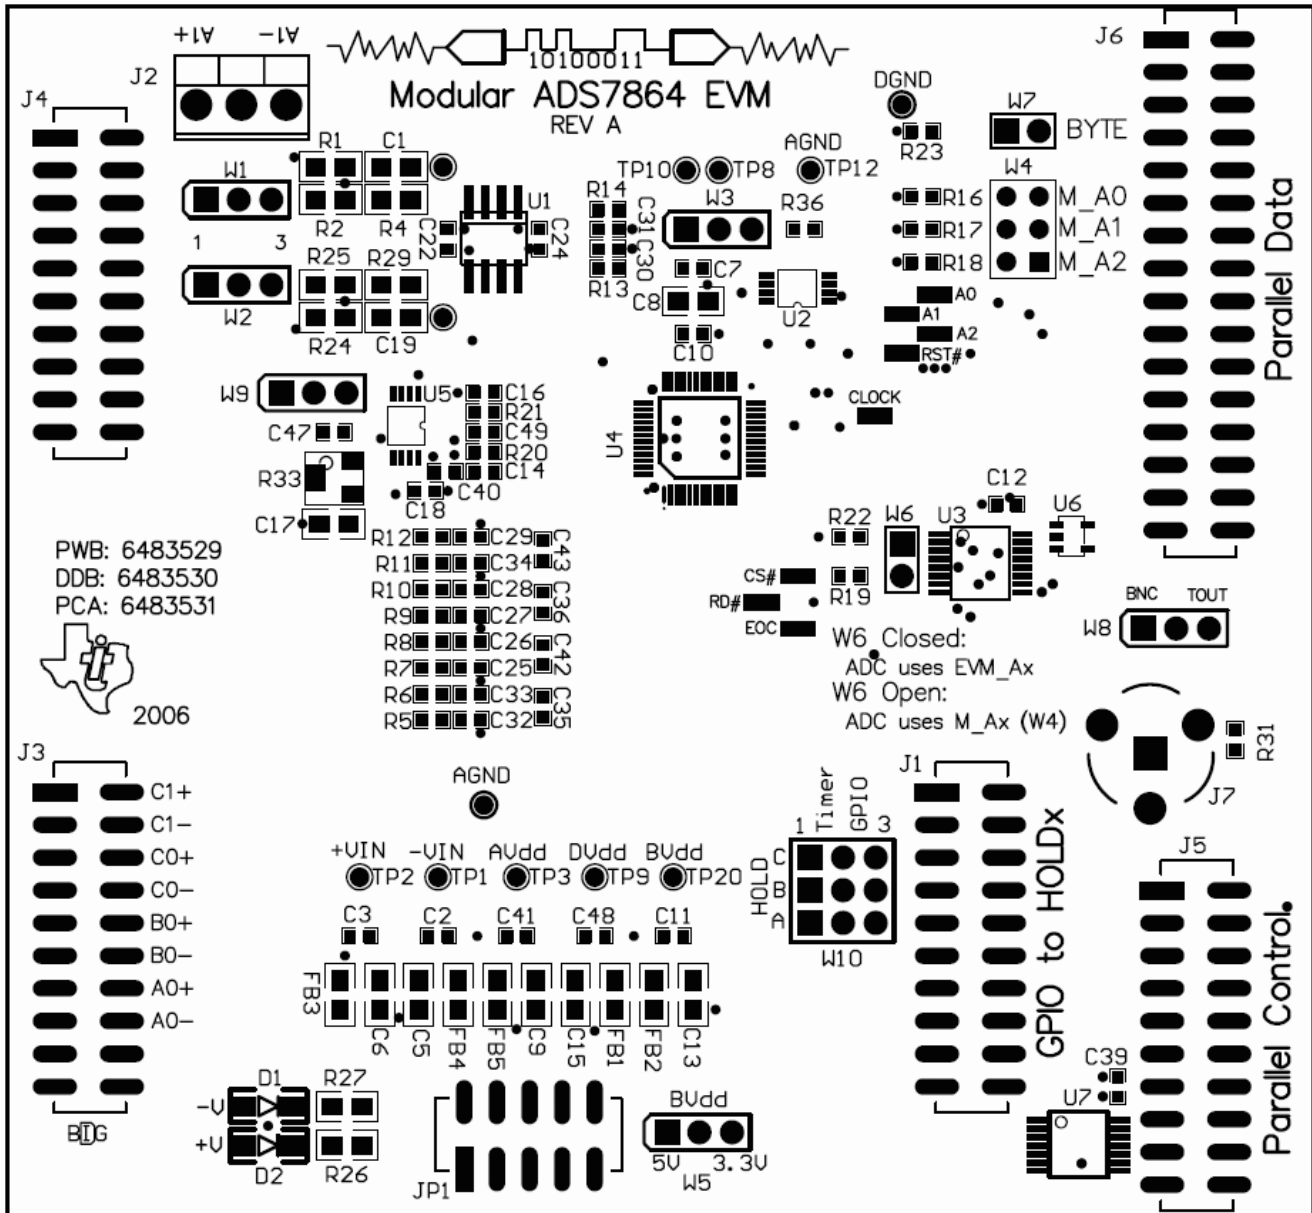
+A1 -A1
J2
10100011
Modular ADS7864 EVM
REV A
DGND
W7
BYTE
J6
J4
R1 C1
W1
R2 R4
C22 U1 C24
1 3
R25 R29
W2
R24 C19
TP10 TP8 AGND TP12
R23
R14 C31 C30 R13
W3
R36
C7
C8
C10
U2
W4
R16 M_A0
R17 M_A1
R18 M_A2
A0
A1
A2
RST#
Parallel Data
W9
U5 C16 R21 C49 R20 C14 C40 C18
C47
R33
C17
U4
CLOCK
PWB: 6483529
DDB: 6483530
PCA: 6483531
2006
R12 C29 C43
R11 C34
R10 C28 C36
R9 C27
R8 C26 C42
R7 C25
R6 C33 C35
R5 C32
R22 W6 U3 C12 U6
CS#
RD#
R19
EOC
W6 Closed:
ADC uses EVM_Ax
W6 Open:
ADC uses M_Ax (W4)
BNC TOUT
W8
R31
J7
J3
C1+
C1−
C0+
C0−
B0+
B0−
A0+
A0−
AGND
+VIN -VIN AVdd DVdd BVdd
TP2 TP1 TP3 TP9 TP20
C3 C2 C41 C48 C11
FB3 C6 C5 FB4 FB5 C9 C15 FB1 FB2 C13
1 Timer GPIO 3
HOLD C B A
W10
J1
GPIO to HOLDx
J5
Parallel Control
C39
U7
D1 R27
-V
+V
D2 R26
BDG
JP1
BVdd
5V 3.3V
W5